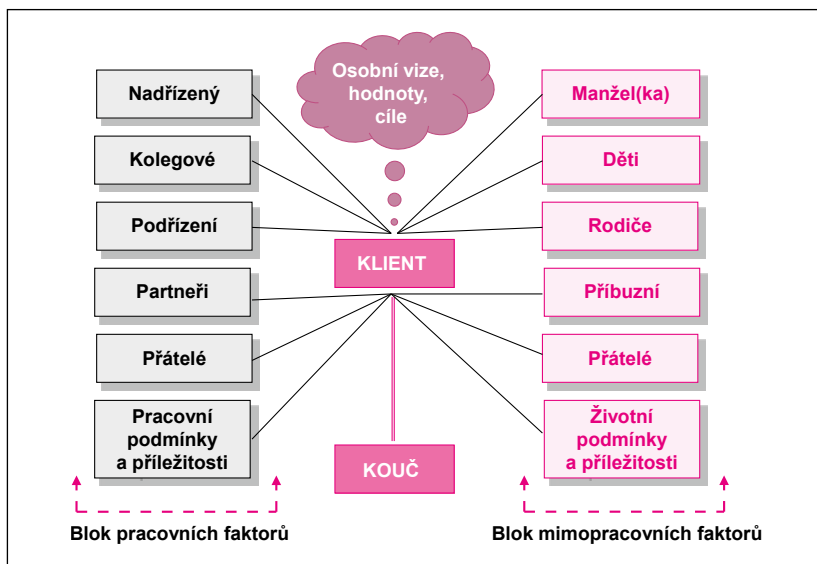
Osobní vize, hodnoty, cíle

Nadřízený

Kolegové

Podřízení

Partneři

Přátelé

Pracovní podmínky a příležitosti

KLIENT

KOUČ

Manžel(ka)

Děti

Rodiče

Příbuzní

Přátelé

Životní podmínky a příležitosti

Blok pracovních faktorů

Blok mimopracovních faktorů